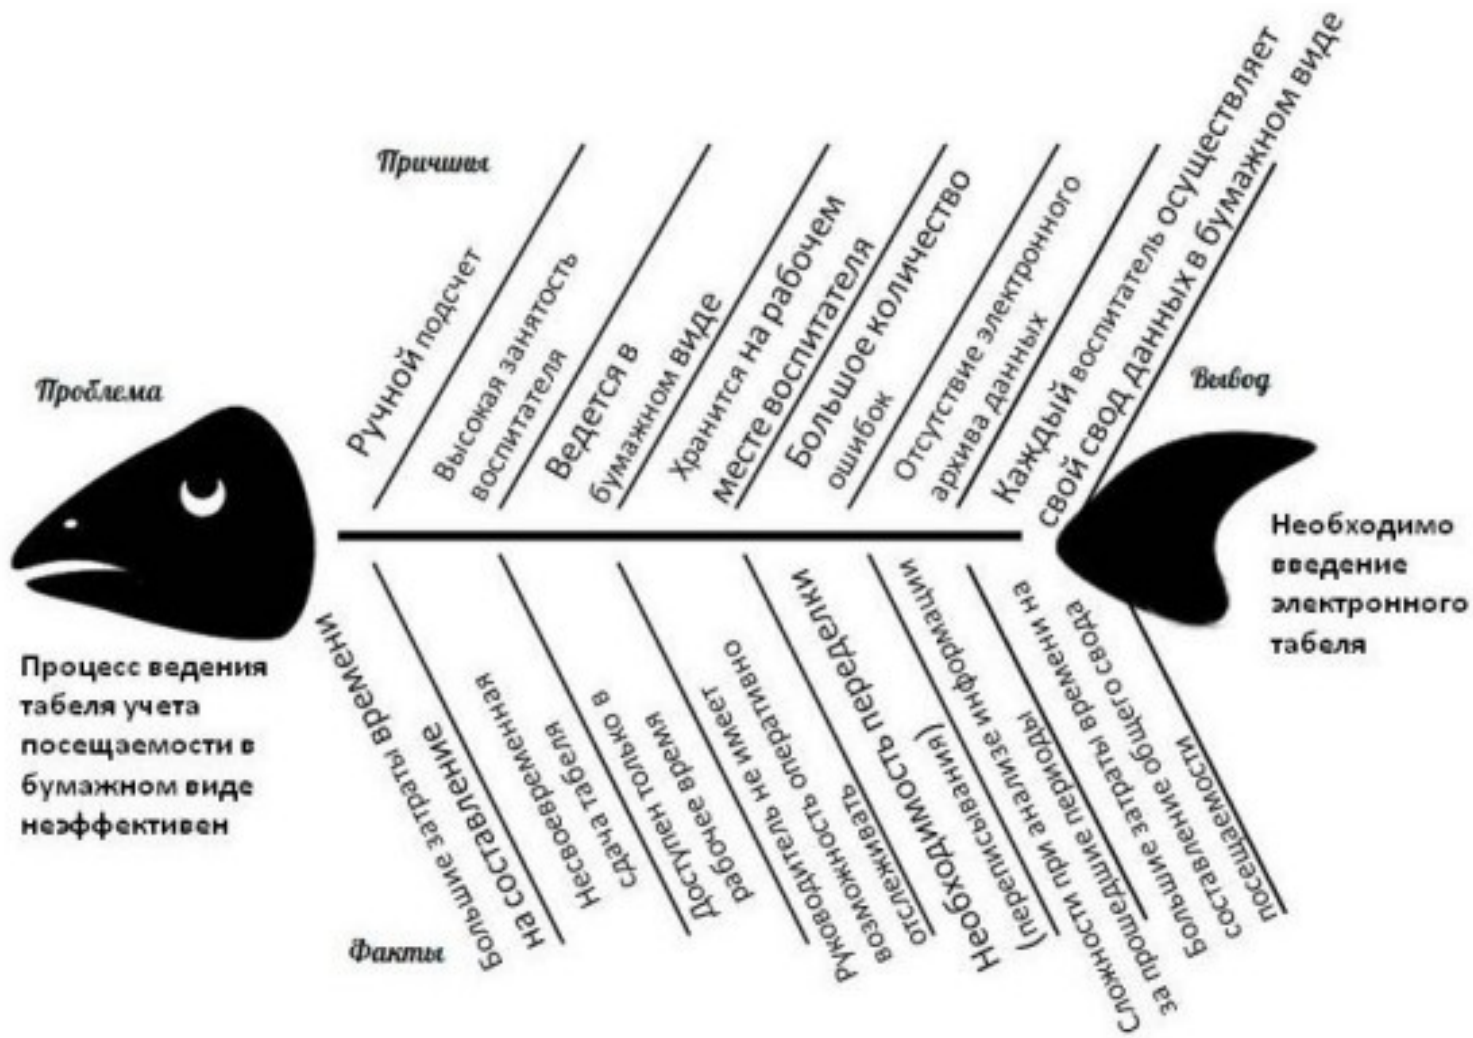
Причины

Проблема

Процесс ведения табеля учета посещаемости в бумажном виде неэффективен

Ручной подсчет

Высокая занятость воспитателя

Ведется в бумажном виде

Хранится на рабочем месте воспитателя

Большое количество ошибок

Отсутствие электронного архива данных

Каждый воспитатель осуществляет свой свод данных в бумажном виде

Вывод

Необходимо введение электронного табеля

Факты

Большие затраты времени на составление

Несвоевременная сдача табеля

Доступен только в рабочее время

Руководитель не имеет возможность оперативно отслеживать переделки

Необходимость (переписывания информации)

Сложности при анализе информации на за прошедшие периоды

Большие затраты времени на составление общего свода посещаемости